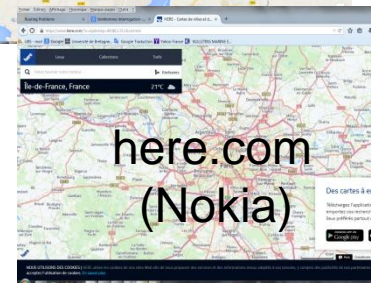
here.com
(Nokia)

Île-de-France, France

21°C

Lieux

Collections

Trafic

Itinéraire

Des cartes à e

Google play

Google

Université de Bretagne

Google Traduction

Yahoo France

BULLETINS RADIO

HERE - Cartes de villes et d

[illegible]